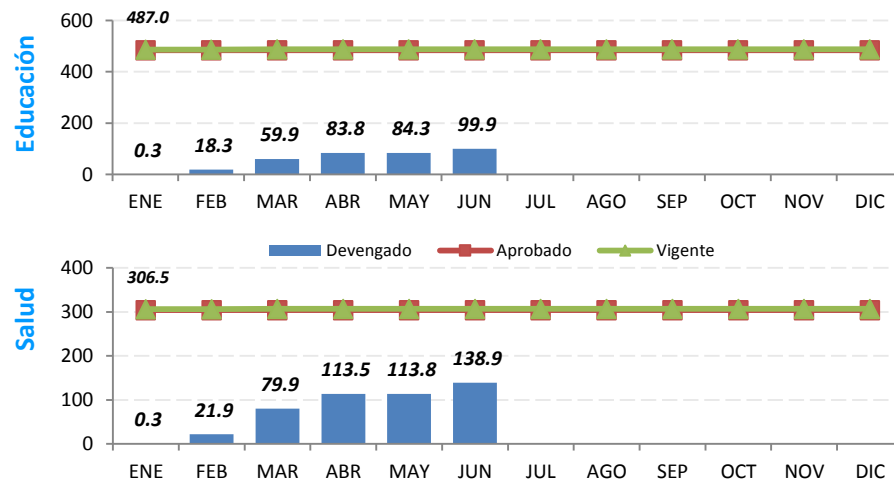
Educación

600
400
200
0

487.0

0.3
18.3
59.9
83.8
84.3
99.9

ENE FEB MAR ABR MAY JUN JUL AGO SEP OCT NOV DIC

Devengado
Aprobado
Vigente

Salud

400
300
200
100
0

306.5

0.3
21.9
79.9
113.5
113.8
138.9

ENE FEB MAR ABR MAY JUN JUL AGO SEP OCT NOV DIC